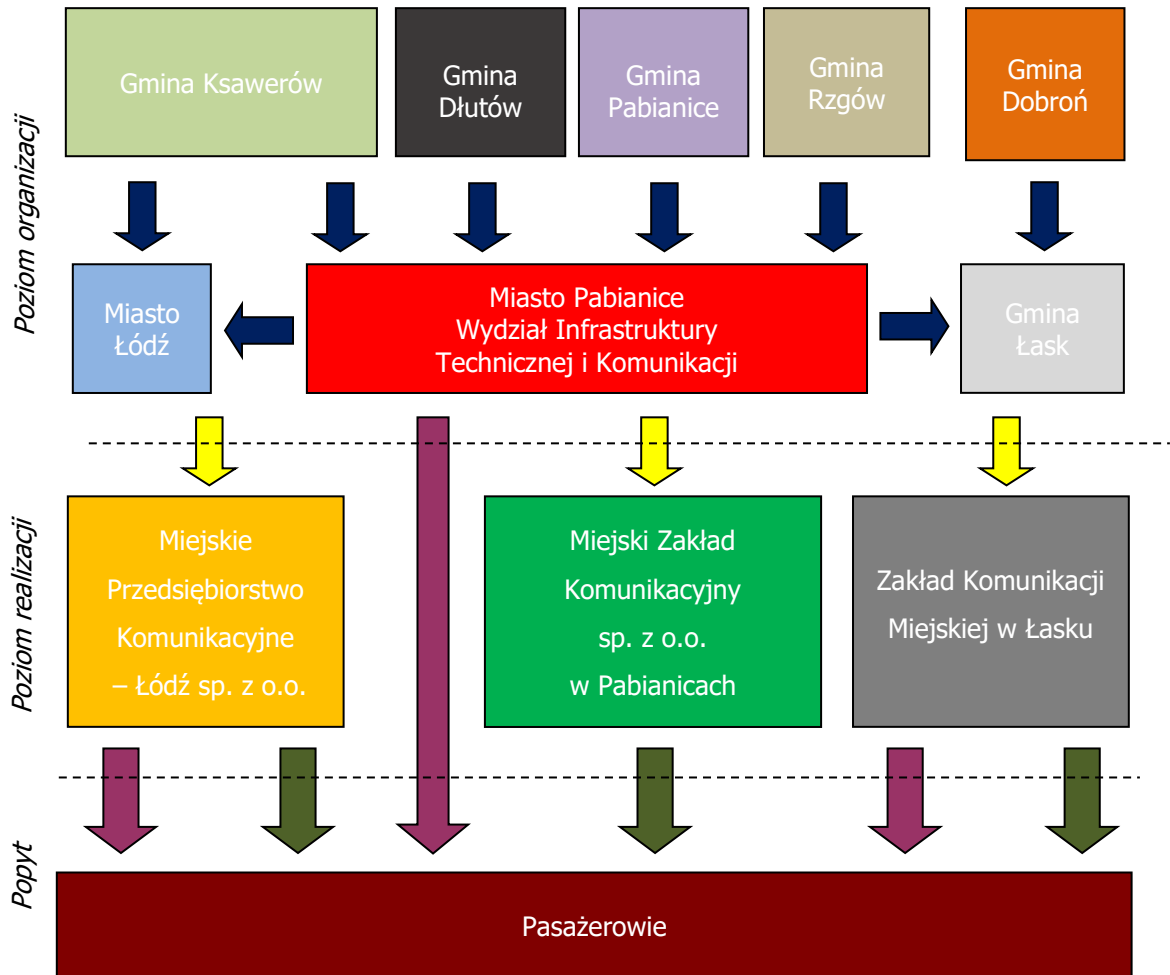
Poziom organizacji

Gmina Ksawerów

Gmina Dłutów

Gmina Pabianice

Gmina Rzgów

Gmina Dobroń

Miasto Łódź

Miasto Pabianice Wydział Infrastruktury Technicznej i Komunikacji

Gmina Łask

Poziom realizacji

Miejskie Przedsiębiorstwo Komunikacyjne – Łódź sp. z o.o.

Miejski Zakład Komunikacyjny sp. z o.o. w Pabianicach

Zakład Komunikacji Miejskiej w Łasku

Popyt

Pasażerowie